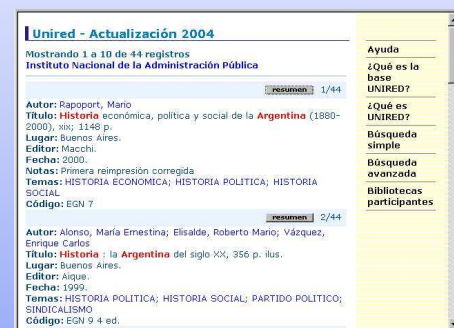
Unired - Actualización 2004

Mostrando 1 a 10 de 44 registros
Instituto Nacional de la Administración Pública

resumen 1/44

Autor: Rapoport, Mario
Título: Historia económica, política y social de la Argentina (1880-2000), xix; 1148 p.
Lugar: Buenos Aires.
Editor: Macchi.
Fecha: 2000.
Notas: Primera reimpresión corregida
Temas: HISTORIA ECONOMICA; HISTORIA POLITICA; HISTORIA SOCIAL
Código: EGN 7

resumen 2/44

Autor: Alonso, María Ernestina; Elisalde, Roberto Mario; Vázquez, Enrique Carlos
Título: Historia : la Argentina del siglo XX, 356 p. ilus.
Lugar: Buenos Aires.
Editor: Aique.
Fecha: 1999.
Temas: HISTORIA POLITICA; HISTORIA SOCIAL; PARTIDO POLITICO; SINDICALISMO
Código: EGN 9 4 ed.

Ayuda
¿Qué es la base UNIRED?
¿Qué es UNIRED?
Búsqueda simple
Búsqueda avanzada
Bibliotecas participantes